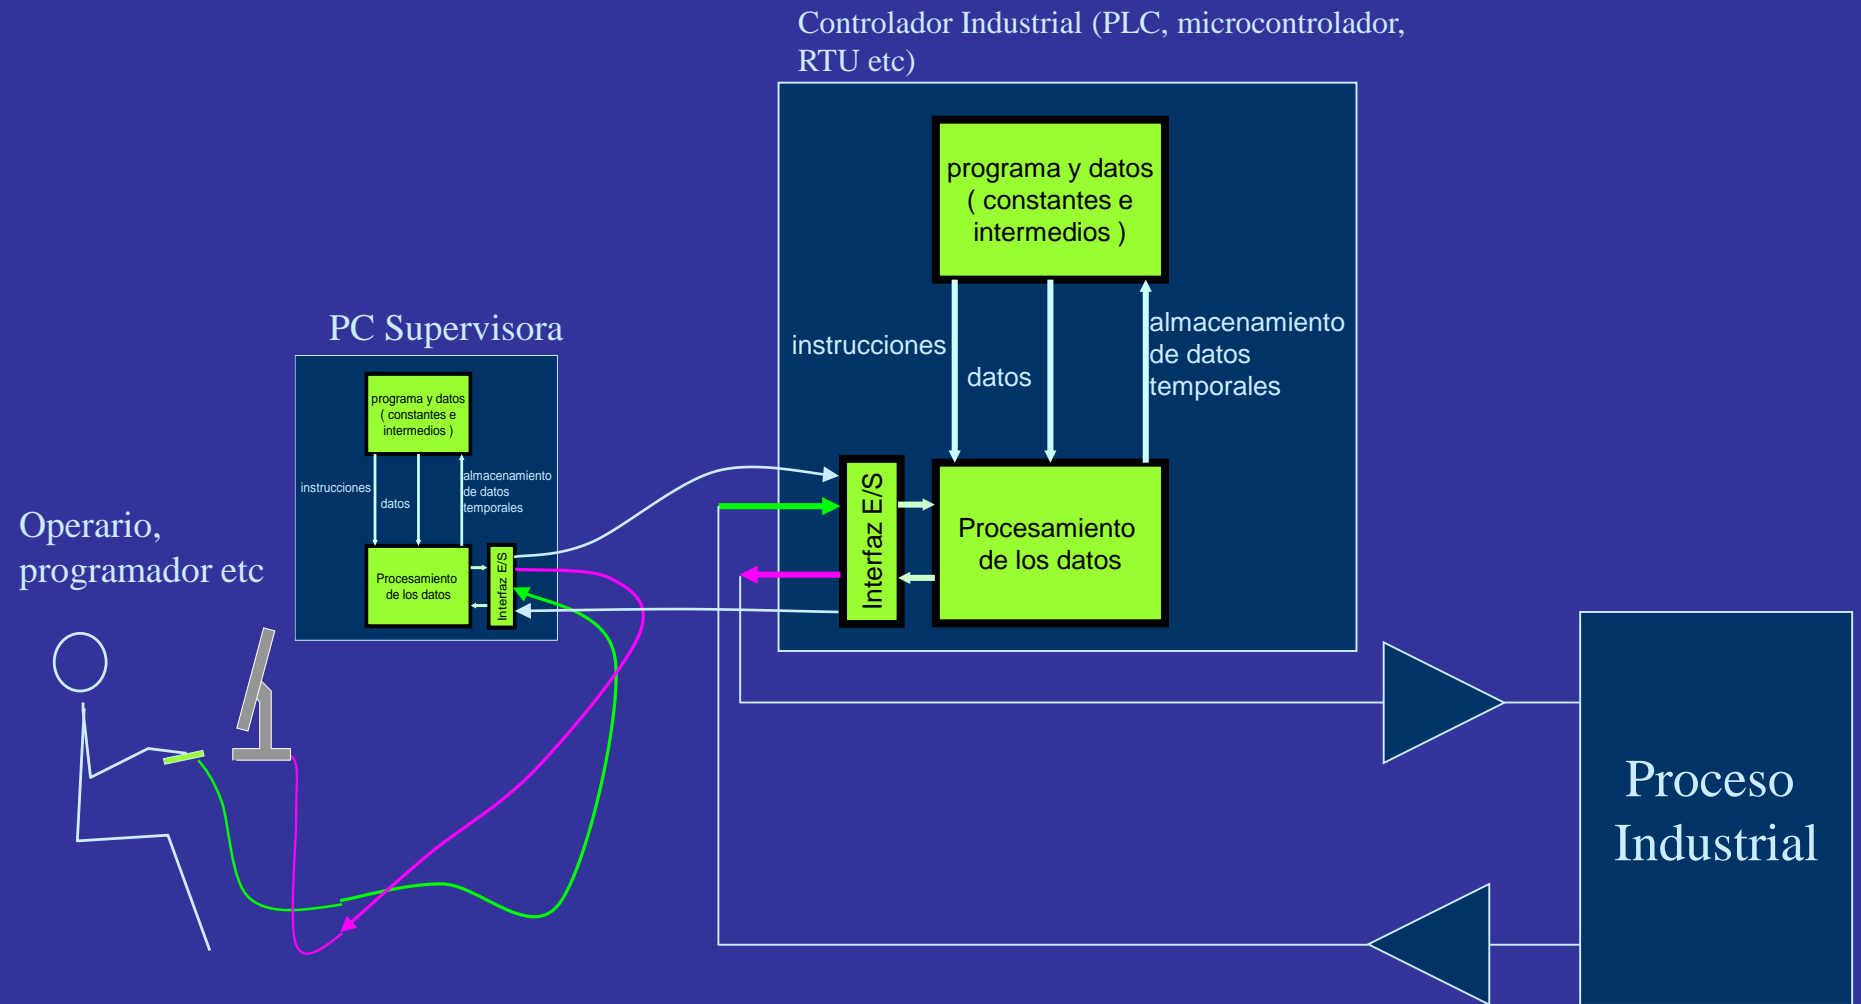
Controlador Industrial (PLC, microcontrolador, RTU etc)

programa y datos ( constantes e intermedios )

instrucciones

datos

almacenamiento de datos temporales

Interfaz E/S

Procesamiento de los datos

PC Supervisora

programa y datos ( constantes e intermedios )

instrucciones

datos

almacenamiento de datos temporales

Procesamiento de los datos

Interfaz E/S

Operario, programador etc

Proceso Industrial